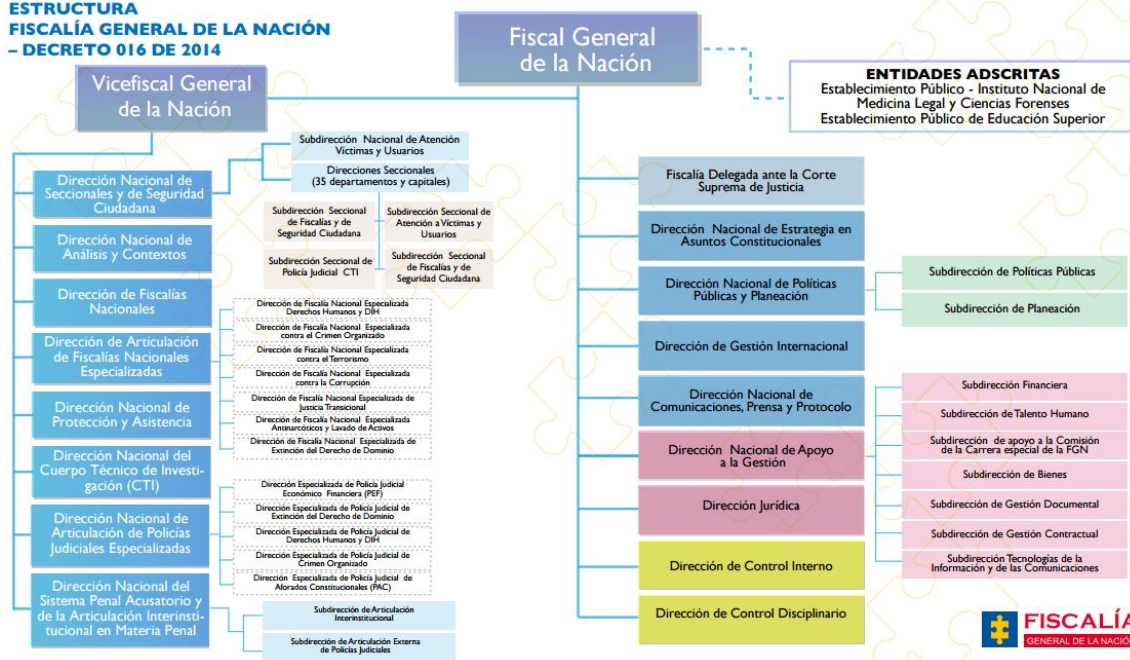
ESTRUCTURA
FISCALÍA GENERAL DE LA NACIÓN
– DECRETO 016 DE 2014

Fiscal General de la Nación

ENTIDADES ADSCRITAS
Establecimiento Público - Instituto Nacional de Medicina Legal y Ciencias Forenses
Establecimiento Público de Educación Superior

Vicefiscal General de la Nación

Subdirección Nacional de Atención Víctimas y Usuarios

Direcciones Seccionales (35 departamentos y capitales)

Subdirección Seccional de Fiscalías y de Seguridad Ciudadana

Subdirección Seccional de Atención a Víctimas y Usuarios

Subdirección Seccional de Policía Judicial CTI

Subdirección Seccional de Fiscalías y de Seguridad Ciudadana

Dirección Nacional de Seccionales y de Seguridad Ciudadana

Dirección Nacional de Análisis y Contextos

Dirección de Fiscalías Nacionales

Dirección de Articulación de Fiscalías Nacionales Especializadas

Dirección de Fiscalía Nacional Especializada Derechos Humanos y DIH

Dirección de Fiscalía Nacional Especializada contra el Crimen Organizado

Dirección de Fiscalía Nacional Especializada contra el Terrorismo

Dirección de Fiscalía Nacional Especializada contra la Corrupción

Dirección de Fiscalía Nacional Especializada de Justicia Transicional

Dirección de Fiscalía Nacional Especializada Antinarcóticos y Lavado de Activos

Dirección de Fiscalía Nacional Especializada de Extinción del Derecho de Dominio

Dirección Nacional de Protección y Asistencia

Dirección Nacional del Cuerpo Técnico de Investigación (CTI)

Dirección Especializada de Policía Judicial Económico Financiera (PEF)

Dirección Especializada de Policía Judicial de Extinción del Derecho de Dominio

Dirección Especializada de Policía Judicial de Derechos Humanos y DIH

Dirección Especializada de Policía Judicial de Crimen Organizado

Dirección Especializada de Policía Judicial de Aforados Constitucionales (PAC)

Dirección Nacional de Articulación de Policías Judiciales Especializadas

Dirección Nacional del Sistema Penal Acusatorio y de la Articulación Interinstitucional en Materia Penal

Subdirección de Articulación Interinstitucional

Subdirección de Articulación Externa de Policías Judiciales

Fiscalía Delegada ante la Corte Suprema de Justicia

Dirección Nacional de Estrategia en Asuntos Constitucionales

Dirección Nacional de Políticas Públicas y Planeación

Subdirección de Políticas Públicas

Subdirección de Planeación

Dirección de Gestión Internacional

Dirección Nacional de Comunicaciones, Prensa y Protocolo

Dirección Nacional de Apoyo a la Gestión

Dirección Jurídica

Subdirección Financiera

Subdirección de Talento Humano

Subdirección de apoyo a la Comisión de la Carrera especial de la FGN

Subdirección de Bienes

Subdirección de Gestión Documental

Subdirección de Gestión Contractual

Subdirección Tecnologías de la Información y de las Comunicaciones

Dirección de Control Interno

Dirección de Control Disciplinario

FISCALÍA
GENERAL DE LA NACIÓ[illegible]